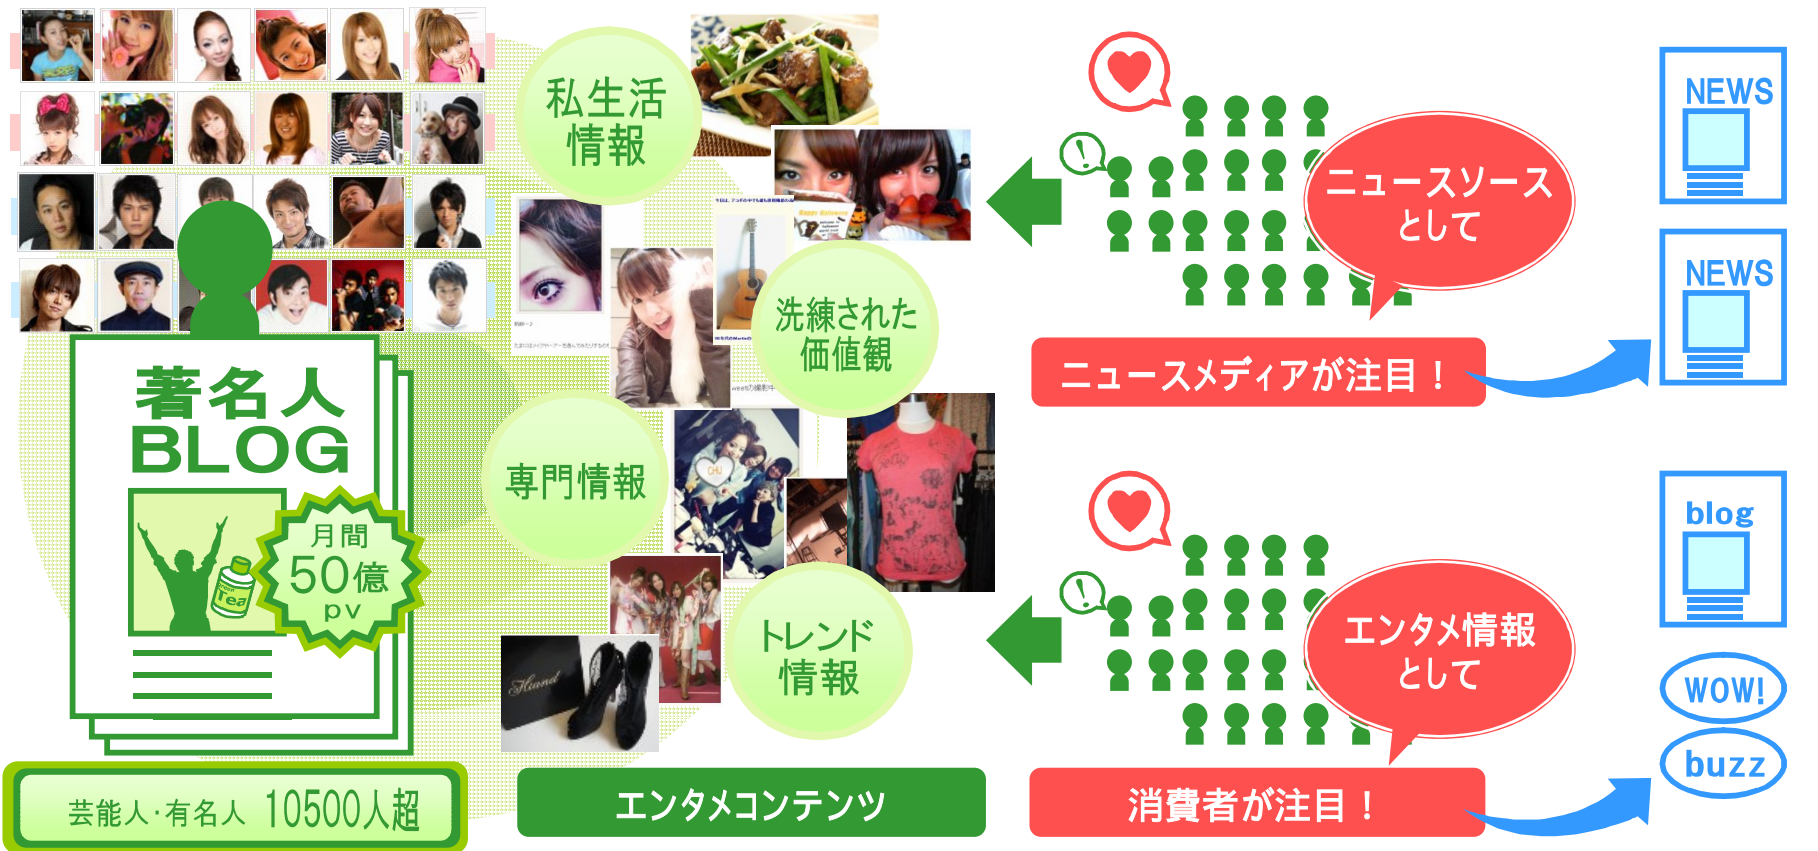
著名人
BLOG

月間
50億
pv

Tea

芸能人·有名人 10500人超

私生活
情報

洗練された
価値観

専門情報

トレンド
情報

エンタメコンテンツ

ニュースソース
として

ニュースメディアが注目！

NEWS

NEWS

エンタメ情報
として

消費者が注目！

blog

WOW!

buzz